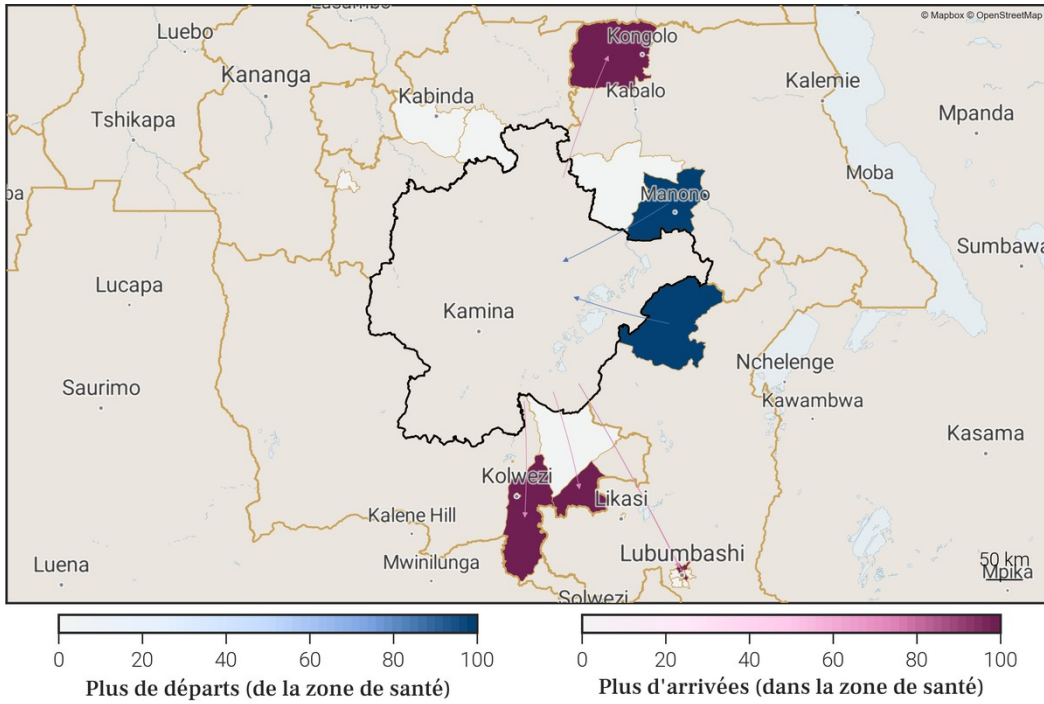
© Mapbox © OpenStreetMap

Lusambo

Luebo

Kananga

Kabinda

Kongolo

Kabalo

Kalemie

Mpanda

Tshikapa

Moba

Manono

Sumbawa

ba

Lucapa

Kamina

Nchelenge

Kawambwa

Saurimo

Kasama

Kolwezi

Likasi

Kalene Hill

Lubumbashi

Luena

Mwinilunga

50 km

Mpika

Solwezi

0 20 40 60 80 100

Plus de départs (de la zone de santé)

0 20 40 60 80 100

Plus d'arrivées (dans la zone de santé)